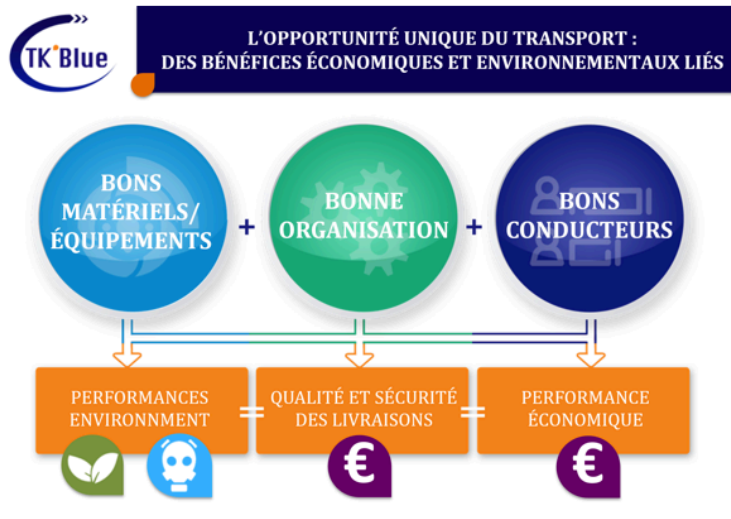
TK'Blue

L'OPPORTUNITÉ UNIQUE DU TRANSPORT : DES BÉNÉFICES ÉCONOMIQUES ET ENVIRONNEMENTAUX LIÉS

BONS MATÉRIELS/ ÉQUIPEMENTS + BONNE ORGANISATION + BONS CONDUCTEURS

PERFORMANCES ENVIRONNMENT = QUALITÉ ET SÉCURITÉ DES LIVRAISONS = PERFORMANCE ÉCONOMIQUE

€

€